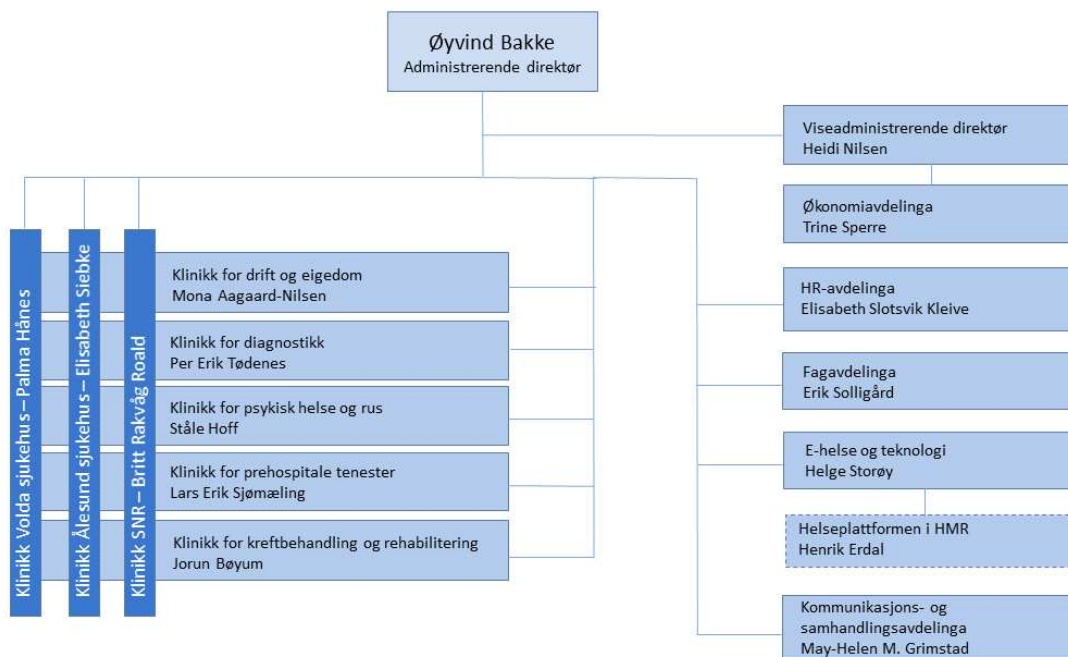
Øyvind Bakke
Administrerende direktør

Viseadministrerende direktør
Heidi Nilsen

Økonomiavdelinga
Trine Sperre

Klinikk Volda sjukehus – Palma Hånes

Klinikk Ålesund sjukehus – Elisabeth Siebke

Klinikk SNR – Britt Rakvåg Roald

Klinikk for drift og eigedom
Mona Aagaard-Nilsen

Klinikk for diagnostikk
Per Erik Tødenes

Klinikk for psykisk helse og rus
Ståle Hoff

Klinikk for prehospitale tenester
Lars Erik Sjømæling

Klinikk for kreftbehandling og rehabilitering
Jorun Bøyum

HR-avdelinga
Elisabeth Slotsvik Kleive

Fagavdelinga
Erik Solligård

E-helse og teknologi
Helge Storøy

Helseplattformen i HMR
Henrik Erdal

Kommunikasjons- og samhandlingsavdelinga
May-Helen M. Grimstad